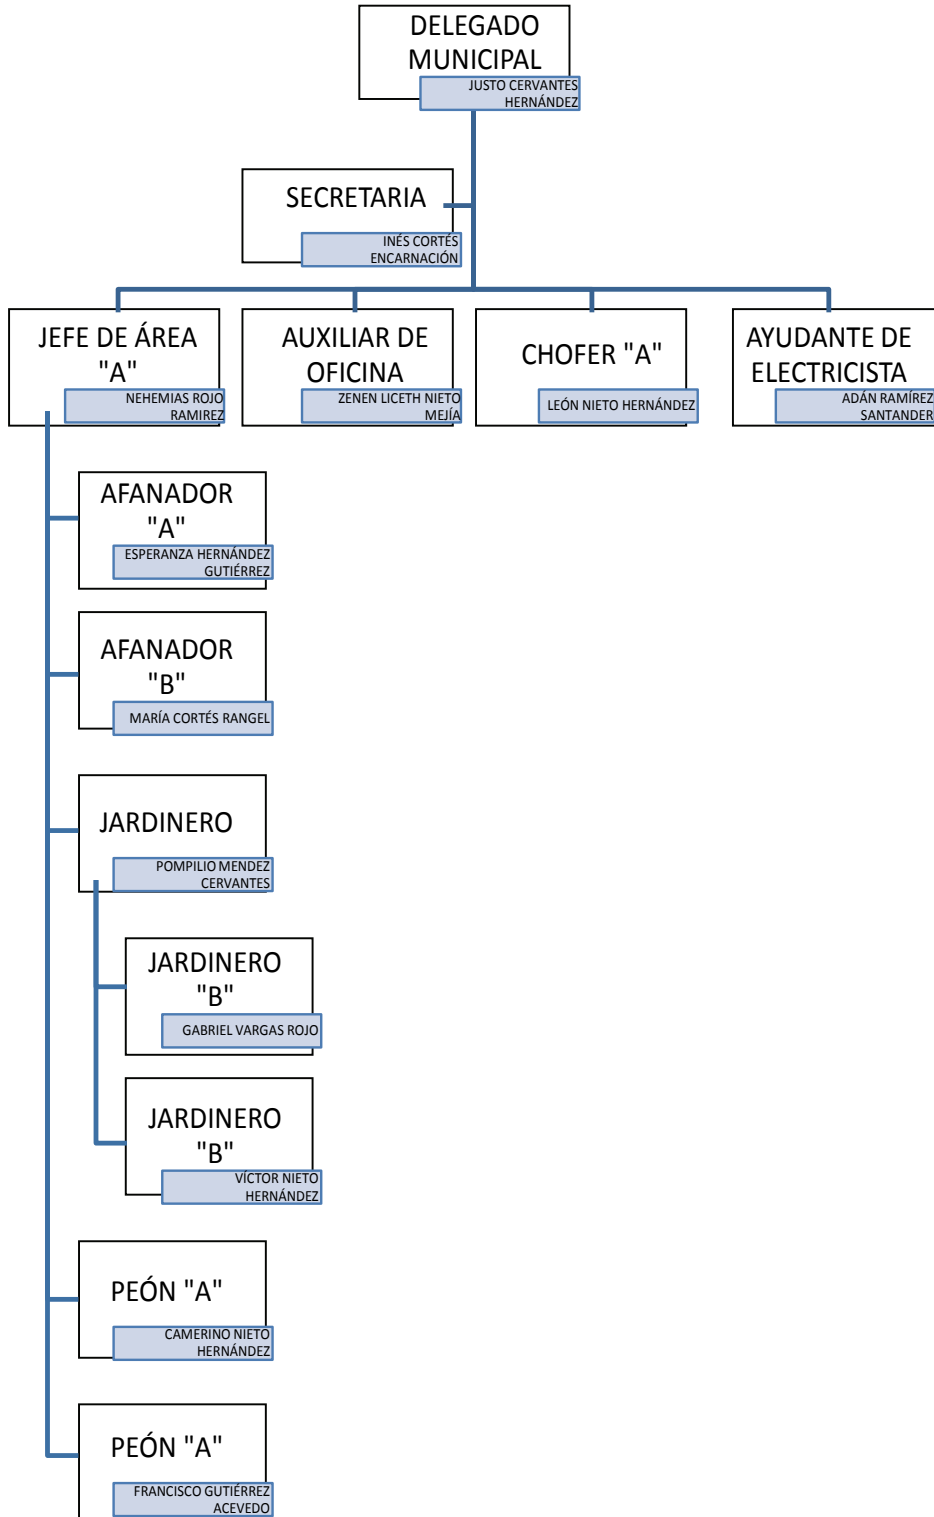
DELEGADO MUNICIPAL
JUSTO CERVANTES HERNÁNDEZ

SECRETARIA
INÉS CORTÉS ENCARNACIÓN

JEFE DE ÁREA "A"
NEHEMIAS ROJO RAMIREZ

AUXILIAR DE OFICINA
ZENEN LICETH NIETO MEJÍA

CHOFER "A"
LEÓN NIETO HERNÁNDEZ

AYUDANTE DE ELECTRICISTA
ADÁN RAMÍREZ SANTANDER

AFANADOR "A"
ESPERANZA HERNÁNDEZ GUTIÉRREZ

AFANADOR "B"
MARÍA CORTÉS RANGEL

JARDINERO
POMPILIO MENDEZ CERVANTES

JARDINERO "B"
GABRIEL VARGAS ROJO

JARDINERO "B"
VÍCTOR NIETO HERNÁNDEZ

PEÓN "A"
CAMERINO NIETO HERNÁNDEZ

PEÓN "A"
FRANCISCO GUTIÉRREZ ACEVEDO